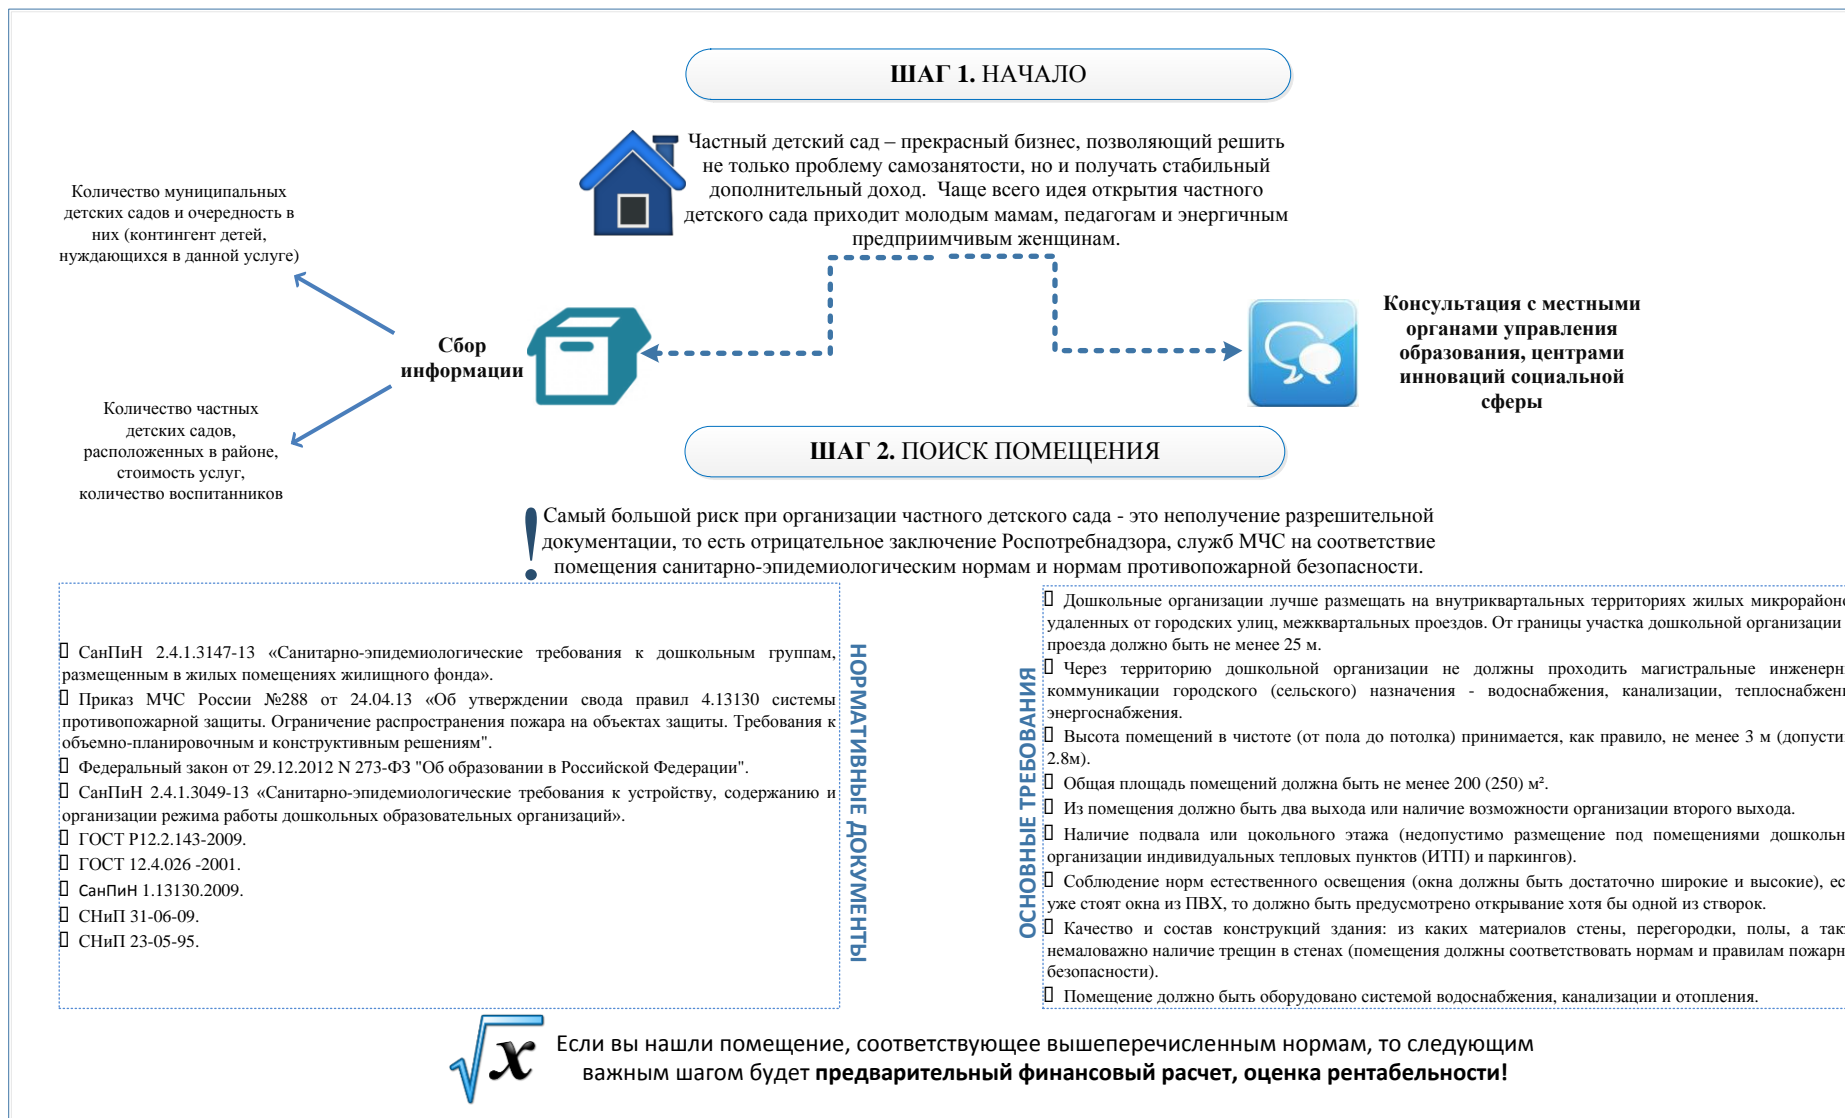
**ШАГ 1.** НАЧАЛО

Частный детский сад – прекрасный бизнес, позволяющий решить не только проблему самозанятости, но и получать стабильный дополнительный доход. Чаще всего идея открытия частного детского сада приходит молодым мамам, педагогам и энергичным предприимчивым женщинам.

Количество муниципальных детских садов и очередность в них (контингент детей, нуждающихся в данной услуге)

**Сбор информации**

Количество частных детских садов, расположенных в районе, стоимость услуг, количество воспитанников

**Консультация с местными органами управления образования, центрами инноваций социальной сферы**

**ШАГ 2.** ПОИСК ПОМЕЩЕНИЯ

! Самый большой риск при организации частного детского сада - это неполучение разрешительной документации, то есть отрицательное заключение Роспотребнадзора, служб МЧС на соответствие помещения санитарно-эпидемиологическим нормам и нормам противопожарной безопасности.

НОРМАТИВНЫЕ ДОКУМЕНТЫ

 СанПиН 2.4.1.3147-13 «Санитарно-эпидемиологические требования к дошкольным группам, размещенным в жилых помещениях жилищного фонда».
 Приказ МЧС России №288 от 24.04.13 «Об утверждении свода правил 4.13130 системы противопожарной защиты. Ограничение распространения пожара на объектах защиты. Требования к объемно-планировочным и конструктивным решениям".
 Федеральный закон от 29.12.2012 N 273-ФЗ "Об образовании в Российской Федерации".
 СанПиН 2.4.1.3049-13 «Санитарно-эпидемиологические требования к устройству, содержанию и организации режима работы дошкольных образовательных организаций».
 ГОСТ Р12.2.143-2009.
 ГОСТ 12.4.026 -2001.
 СанПиН 1.13130.2009.
 СНиП 31-06-09.
 СНиП 23-05-95.

ОСНОВНЫЕ ТРЕБОВАНИЯ

 Дошкольные организации лучше размещать на внутриквартальных территориях жилых микрорайоне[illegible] удаленных от городских улиц, межквартальных проездов. От границы участка дошкольной организации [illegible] проезда должно быть не менее 25 м.
 Через территорию дошкольной организации не должны проходить магистральные инженерн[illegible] коммуникации городского (сельского) назначения - водоснабжения, канализации, теплоснабжен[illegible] энергоснабжения.
 Высота помещений в чистоте (от пола до потолка) принимается, как правило, не менее 3 м (допусти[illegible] 2.8м).
 Общая площадь помещений должна быть не менее 200 (250) м².
 Из помещения должно быть два выхода или наличие возможности организации второго выхода.
 Наличие подвала или цокольного этажа (недопустимо размещение под помещениями дошкольн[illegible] организации индивидуальных тепловых пунктов (ИТП) и паркингов).
 Соблюдение норм естественного освещения (окна должны быть достаточно широкие и высокие), ес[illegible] уже стоят окна из ПВХ, то должно быть предусмотрено открывание хотя бы одной из створок.
 Качество и состав конструкций здания: из каких материалов стены, перегородки, полы, а так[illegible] немаловажно наличие трещин в стенах (помещения должны соответствовать нормам и правилам пожарн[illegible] безопасности).
 Помещение должно быть оборудовано системой водоснабжения, канализации и отопления.

$\sqrt{x}$ Если вы нашли помещение, соответствующее вышеперечисленным нормам, то следующим важным шагом будет **предварительный финансовый расчет, оценка рентабельности!**